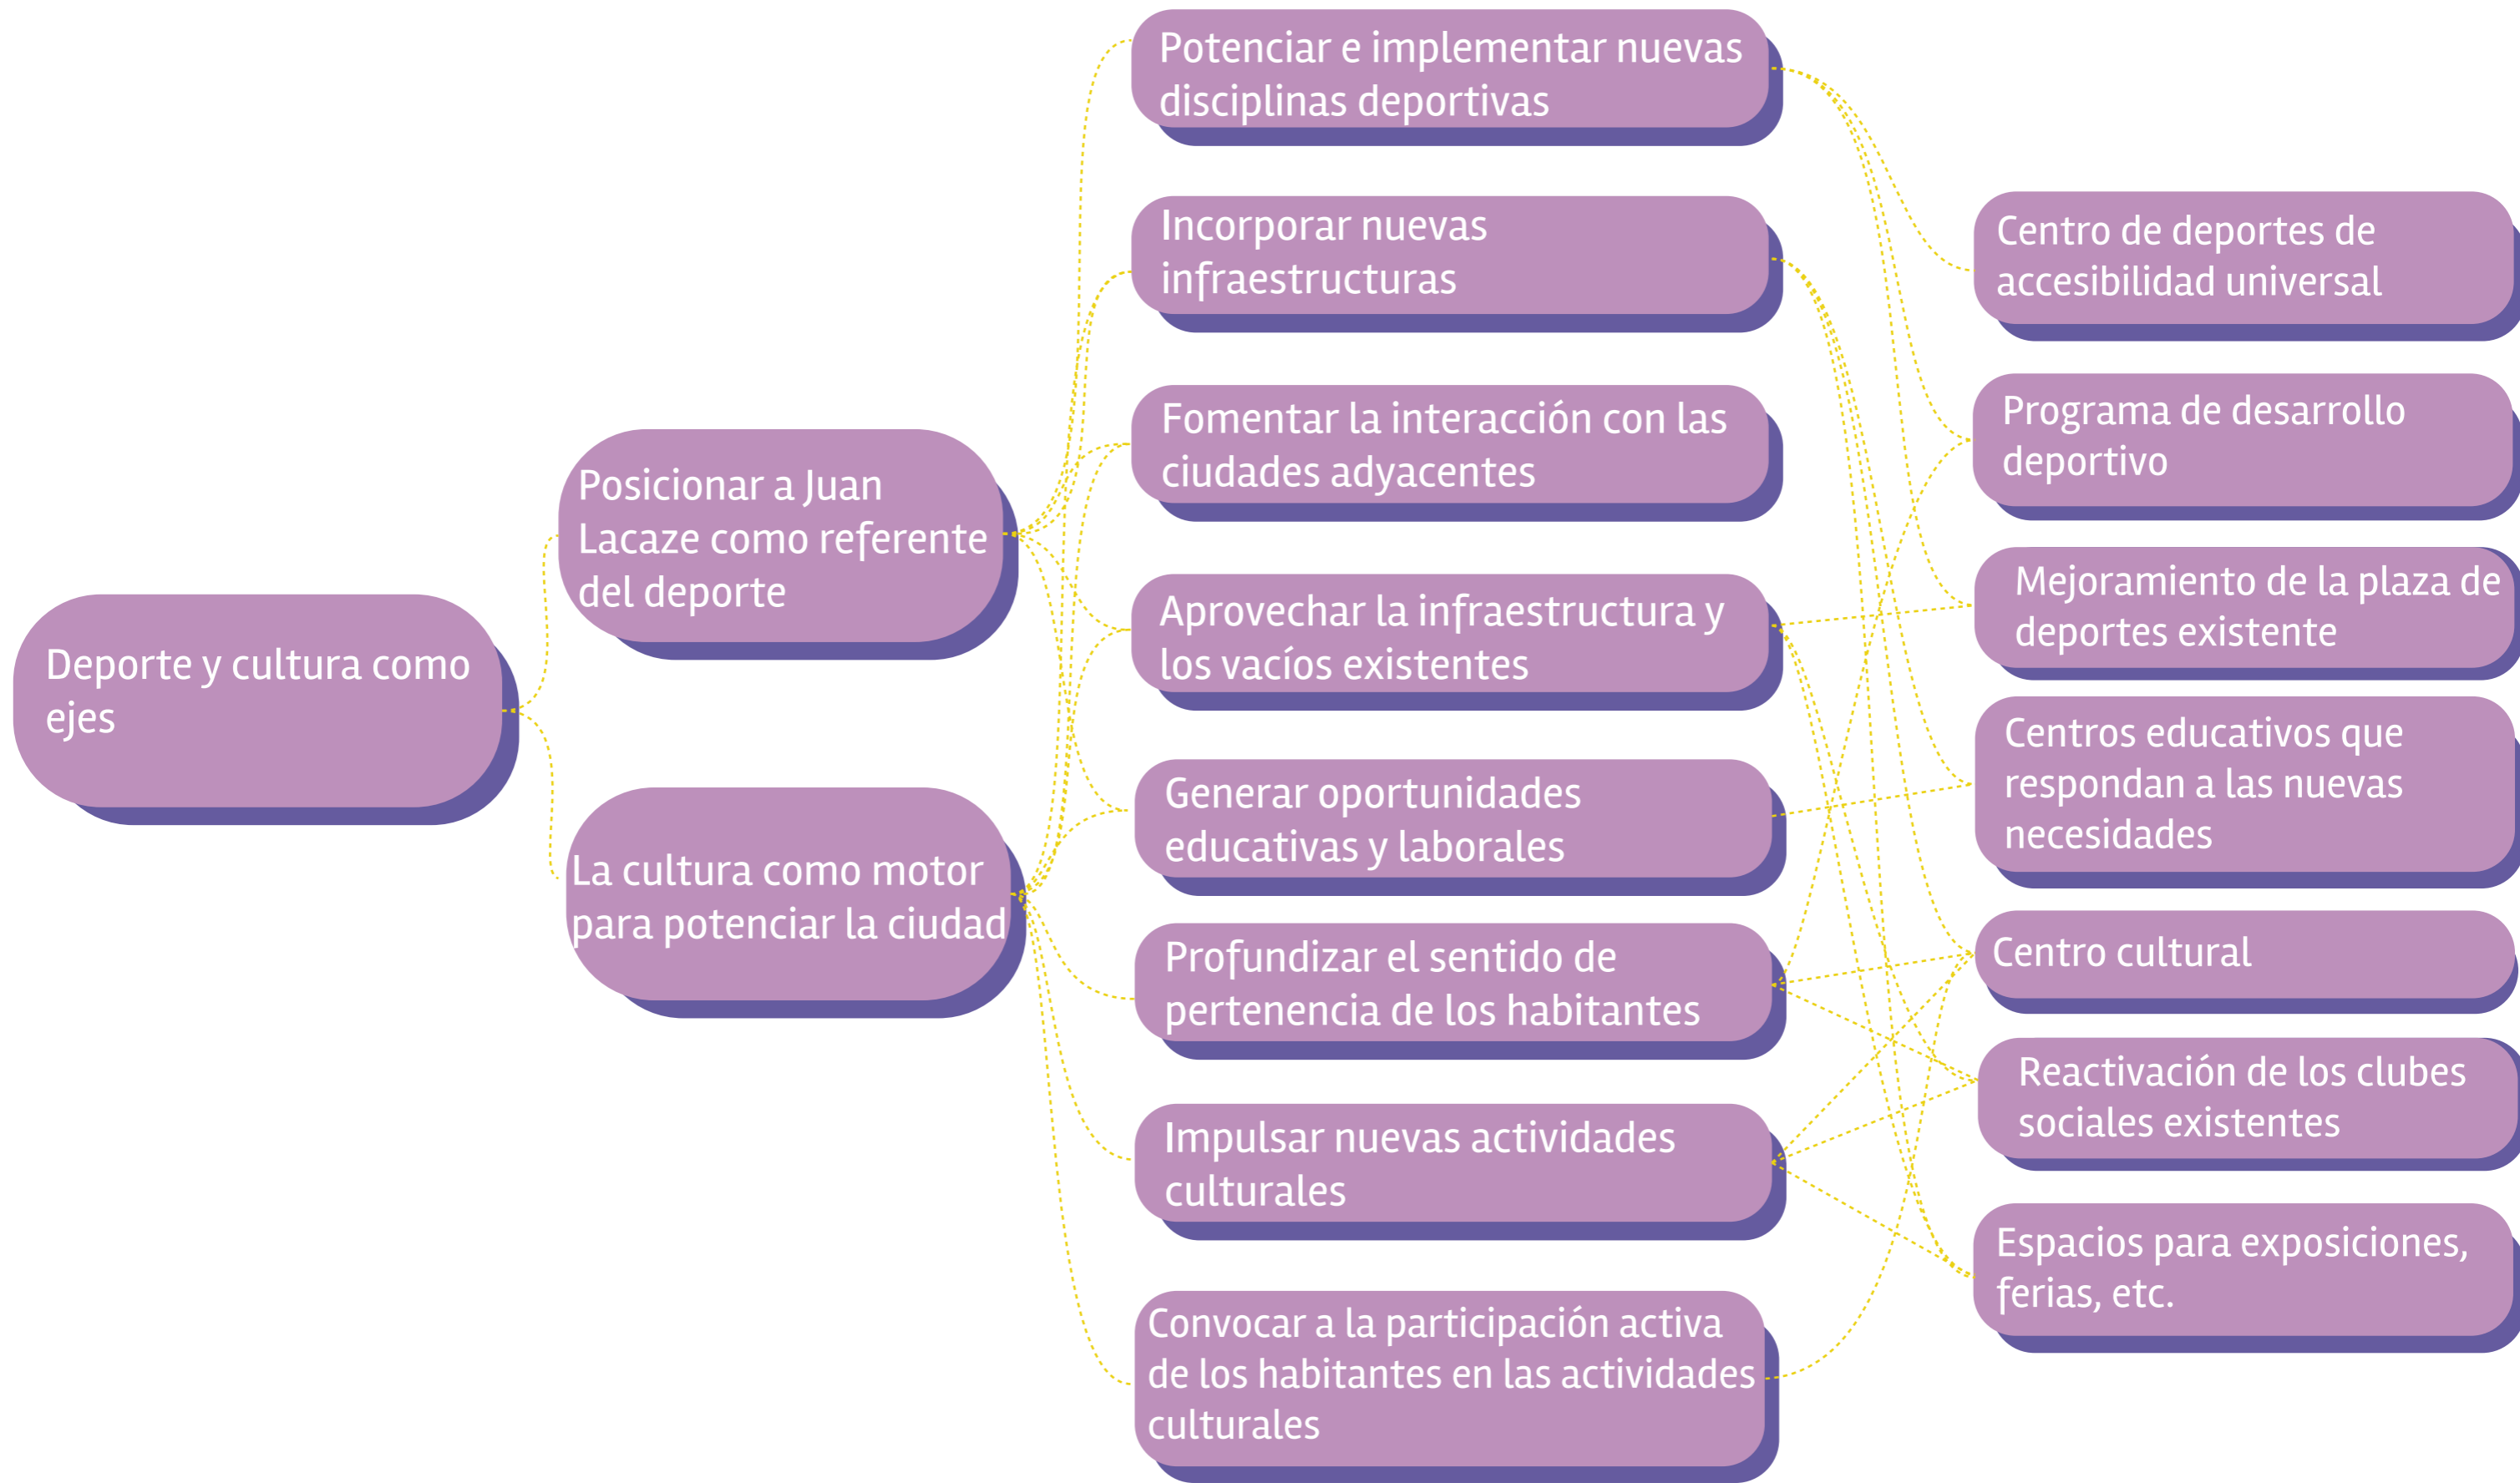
Deporte y cultura como ejes

Posicionar a Juan Lacaze como referente del deporte

La cultura como motor para potenciar la ciudad

Potenciar e implementar nuevas disciplinas deportivas

Incorporar nuevas infraestructuras

Fomentar la interacción con las ciudades adyacentes

Aprovechar la infraestructura y los vacíos existentes

Generar oportunidades educativas y laborales

Profundizar el sentido de pertenencia de los habitantes

Impulsar nuevas actividades culturales

Convocar a la participación activa de los habitantes en las actividades culturales

Centro de deportes de accesibilidad universal

Programa de desarrollo deportivo

Mejoramiento de la plaza de deportes existente

Centros educativos que respondan a las nuevas necesidades

Centro cultural

Reactivación de los clubes sociales existentes

Espacios para exposiciones, ferias, etc.